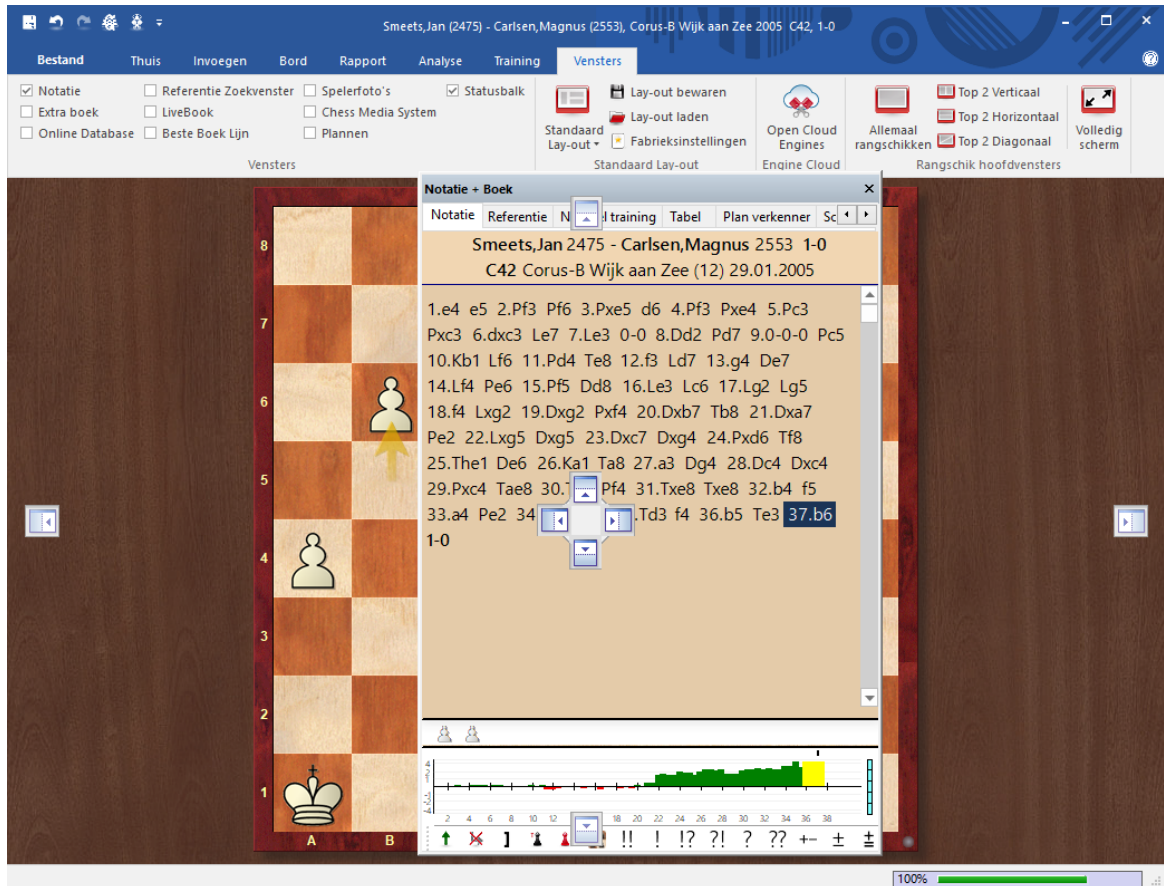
Smeets,Jan (2475) - Carlsen,Magnus (2553), Corus-B Wijk aan Zee 2005 C42, 1-0

Bestand Thuis Invoegen Bord Rapport Analyse Training Vensters

Notatie
Extra boek
Online Database
Referentie Zoekvenster
LiveBook
Beste Boek Lijn
Spelerfoto's
Chess Media System
Plannen
Statusbalk
Vensters

Standaard Lay-out
Lay-out bewaren
Lay-out laden
Fabrieksinstellingen
Standaard Lay-out

Open Cloud Engines
Engine Cloud

Allemaal rangschikken
Top 2 Verticaal
Top 2 Horizontaal
Top 2 Diagonaal
Volledig scherm
Rangschik hoofdvensters

Notatie + Boek

Notatie Referentie N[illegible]l training Tabel Plan verkenner Sc

Smeets,Jan 2475 - Carlsen,Magnus 2553 1-0
C42 Corus-B Wijk aan Zee (12) 29.01.2005

1.e4 e5 2.Pf3 Pf6 3.Pxe5 d6 4.Pf3 Pxe4 5.Pc3 Pxc3 6.dxc3 Le7 7.Le3 0-0 8.Dd2 Pd7 9.0-0-0 Pc5 10.Kb1 Lf6 11.Pd4 Te8 12.f3 Ld7 13.g4 De7 14.Lf4 Pe6 15.Pf5 Dd8 16.Le3 Lc6 17.Lg2 Lg5 18.f4 Lxg2 19.Dxg2 Pxf4 20.Dxb7 Tb8 21.Dxa7 Pe2 22.Lxg5 Dxg5 23.Dxc7 Dxg4 24.Pxd6 Tf8 25.The1 De6 26.Ka1 Ta8 27.a3 Dg4 28.Dc4 Dxc4 29.Pxc4 Tae8 30.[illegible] Pf4 31.Txe8 Txe8 32.b4 f5 33.a4 Pe2 34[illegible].Td3 f4 36.b5 Te3 37.b6
1-0

8 7 6 5 4 3 2 1
A B

2 4 6 8 10 12 18 20 22 24 26 28 30 32 34 36 38

!! ! !? ?! ? ?? +− ± ±

100%